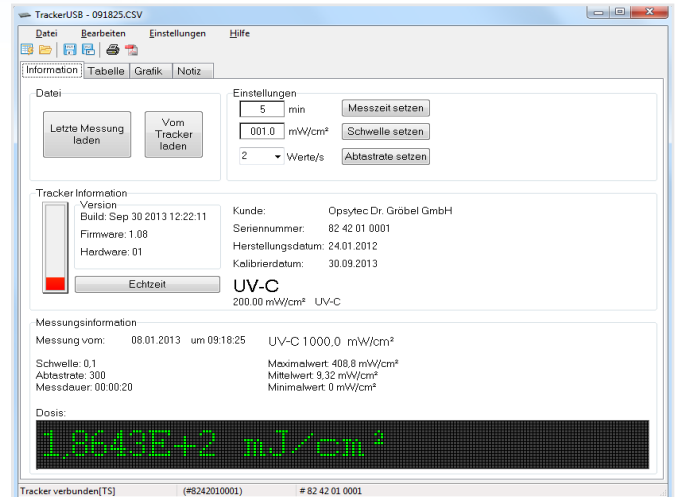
TrackerUSB - 091825.CSV

Datei Bearbeiten Einstellungen Hilfe

Information Tabelle Grafik Notiz

Datei

Letzte Messung laden

Vom Tracker laden

Einstellungen

5 min Messzeit setzen

001.0 mW/cm² Schwelle setzen

2 Werte/s Abtastrate setzen

Tracker Information

Version
Build: Sep 30 2013 12:22:11
Firmware: 1.08
Hardware: 01

Echtzeit

Kunde: Opsytec Dr. Gröbel GmbH
Seriennummer: 82 42 01 0001
Herstellungsdatum: 24.01.2012
Kalibrierdatum: 30.09.2013

UV-C
200.00 mW/cm² UV-C

Messungsinformation

Messung vom: 08.01.2013 um 09:18:25

UV-C 1000,0 mW/cm²

Schwelle: 0,1
Abtastrate: 300
Messdauer: 00:00:20

Maximalwert: 408,8 mW/cm²
Mittelwert: 9,32 mW/cm²
Minimalwert: 0 mW/cm²

Dosis:

1,8643E+2 mJ/cm²

Tracker verbunden[TS] (#8242010001) # 82 42 01 0001